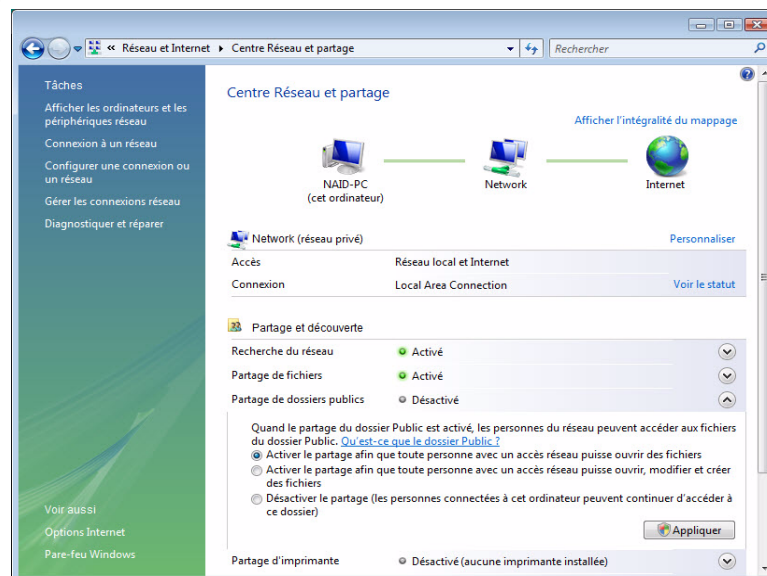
« Réseau et Internet ▸ Centre Réseau et partage

Rechercher

Tâches

Afficher les ordinateurs et les périphériques réseau

Connexion à un réseau

Configurer une connexion ou un réseau

Gérer les connexions réseau

Diagnostiquer et réparer

Voir aussi

Options Internet

Pare-feu Windows

Centre Réseau et partage

Afficher l'intégralité du mappage

NAID-PC
(cet ordinateur)

Network

Internet

Network (réseau privé)

Personnaliser

| | | |
|---|---|---|
| Accès | Réseau local et Internet | |
| Connexion | Local Area Connection | Voir le statut |

Partage et découverte

| | |
|---|---|
| Recherche du réseau | Activé |
| Partage de fichiers | Activé |
| Partage de dossiers publics | Désactivé |

Quand le partage du dossier Public est activé, les personnes du réseau peuvent accéder aux fichiers du dossier Public. Qu'est-ce que le dossier Public ?

Activer le partage afin que toute personne avec un accès réseau puisse ouvrir des fichiers

Activer le partage afin que toute personne avec un accès réseau puisse ouvrir, modifier et créer des fichiers

Désactiver le partage (les personnes connectées à cet ordinateur peuvent continuer d'accéder à ce dossier)

Appliquer

Partage d'imprimante Désactivé (aucune imprimante installée)